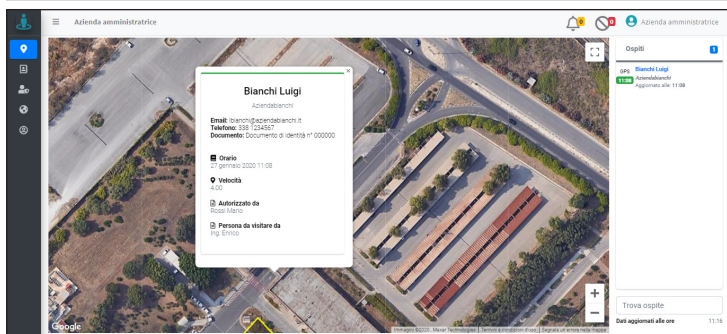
≡ Azienda amministratrice

0 0 Azienda amministratrice

×

Bianchi Luigi

Aziendabianchi

Email: lbianchi@aziendabianchi.it
Telefono: 338 1234567
Documento: Documento di identità n° 000000

Orario
27 gennaio 2020 11:08

Velocità
4.00

Autorizzato da
Rossi Mario

Persona da visitare da
Ing. Enrico

Ospiti 1

GPS 11:08 Bianchi Luigi
Aziendabianchi
Aggiornato alle: 11:08

+
−

Google

Immagini ©2020 , Maxar Technologies | Termini e condizioni d'uso | Segnala un errore nella mappa

Trova ospite

Dati aggiornati alle ore 11:16